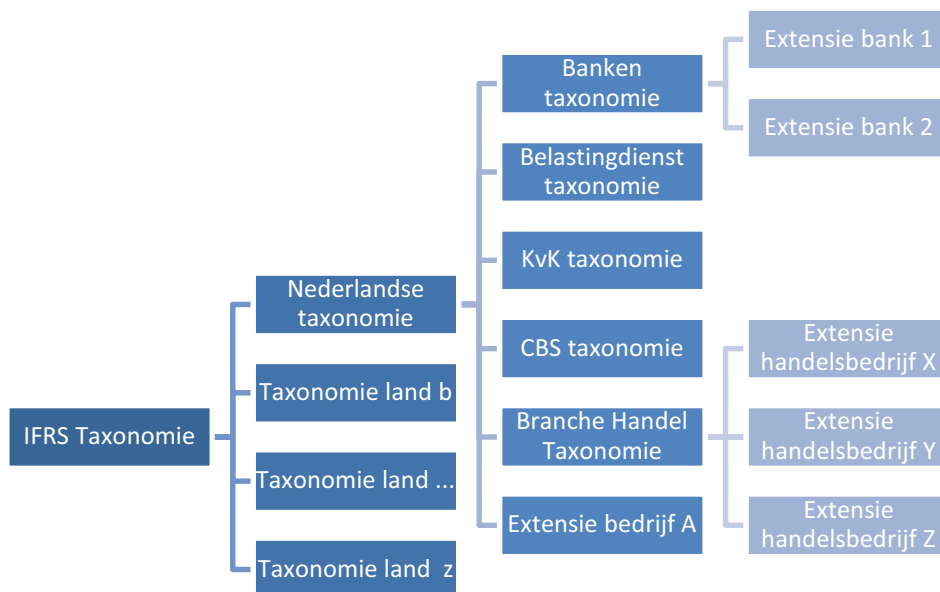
IFRS Taxonomie

Nederlandse taxonomie

Taxonomie land b

Taxonomie land ...

Taxonomie land z

Banken taxonomie

Belastingdienst taxonomie

KvK taxonomie

CBS taxonomie

Branche Handel Taxonomie

Extensie bedrijf A

Extensie bank 1

Extensie bank 2

Extensie handelsbedrijf X

Extensie handelsbedrijf Y

Extensie handelsbedrijf Z